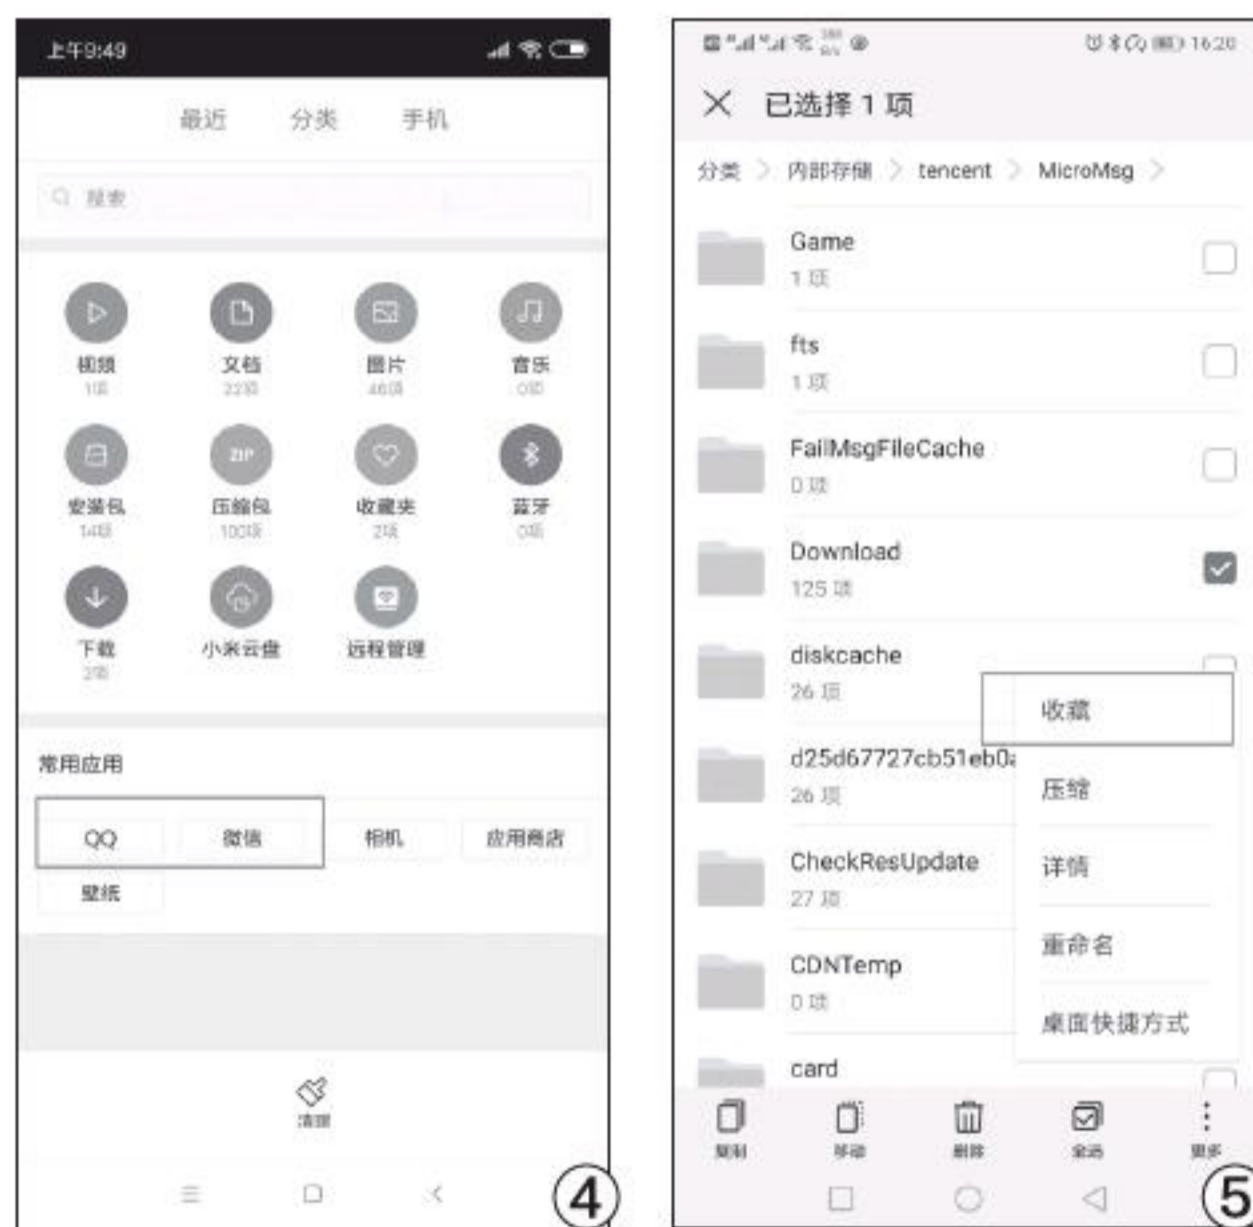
上午9:49

最近 分类 手机

搜索

视频
1项

文档
22项

图片
46项

音乐
0项

安装包
14项

压缩包
100项

收藏夹
2项

蓝牙
0项

下载
2项

小米云盘

远程管理

常用应用

QQ 微信 相机 应用商店
壁纸

清理

④

16:20

已选择 1 项

分类 > 内部存储 > tencent > MicroMsg >

Game
1 项

fts
1 项

FailMsgFileCache
0 项

Download
125 项

diskcache
26 项

d25d67727cb51eb0a
26 项

CheckResUpdate
27 项

CDNTemp
0 项

card

收藏
压缩
详情
重命名
桌面快捷方式

复制 移动 删除 全选 更多

⑤